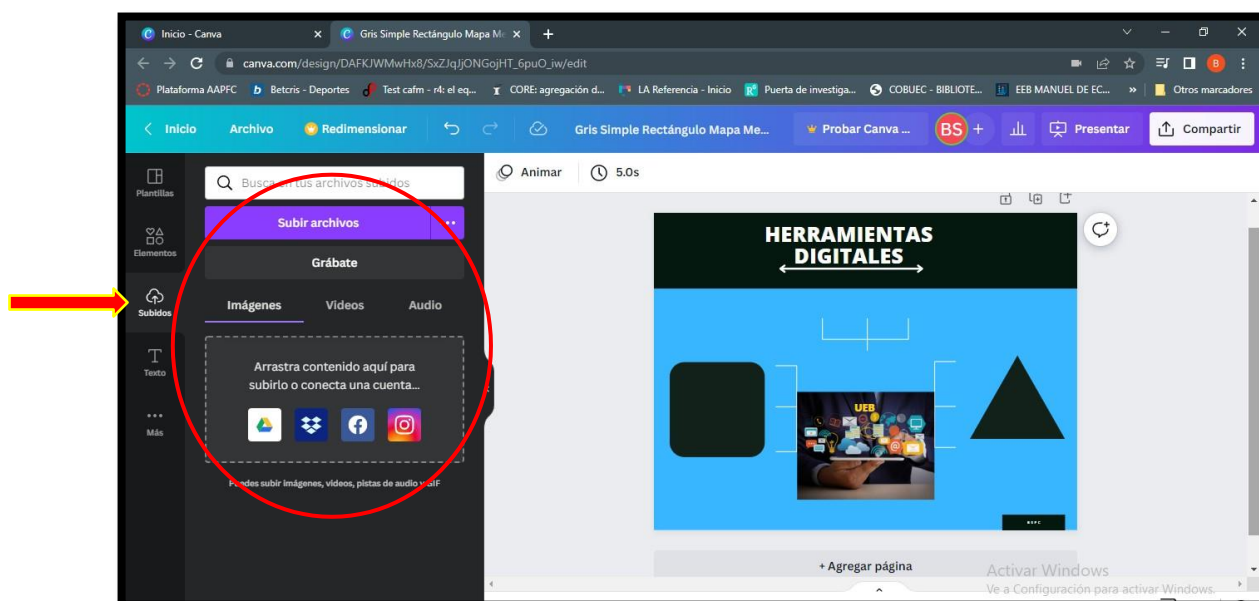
Inicio - Canva
Gris Simple Rectángulo Mapa Me
canva.com/design/DAFKJWMwHx8/SxZJqIjONGojHT_6puO_iw/edit
Plataforma AAPFC
Betcris - Deportes
Test cafm - r4: el eq...
CORE: agregación d...
LA Referencia - Inicio
Puerta de investiga...
COBUEC - BIBLIOTE...
EEB MANUEL DE EC...
»
Otros marcadores
Inicio
Archivo
Redimensionar
Gris Simple Rectángulo Mapa Me...
Probar Canva ...
BS
Presentar
Compartir
Plantillas
Elementos
Subidos
Texto
Más
Busca en tus archivos subidos
Subir archivos
Grábate
Imágenes
Videos
Audio
Arrastra contenido aquí para subirlo o conecta una cuenta...
Puedes subir imágenes, videos, pistas de audio y GIF
Animar
5.0s
HERRAMIENTAS DIGITALES
UEB
+ Agregar página
Activar Windows
Ve a Configuración para activar Windows.